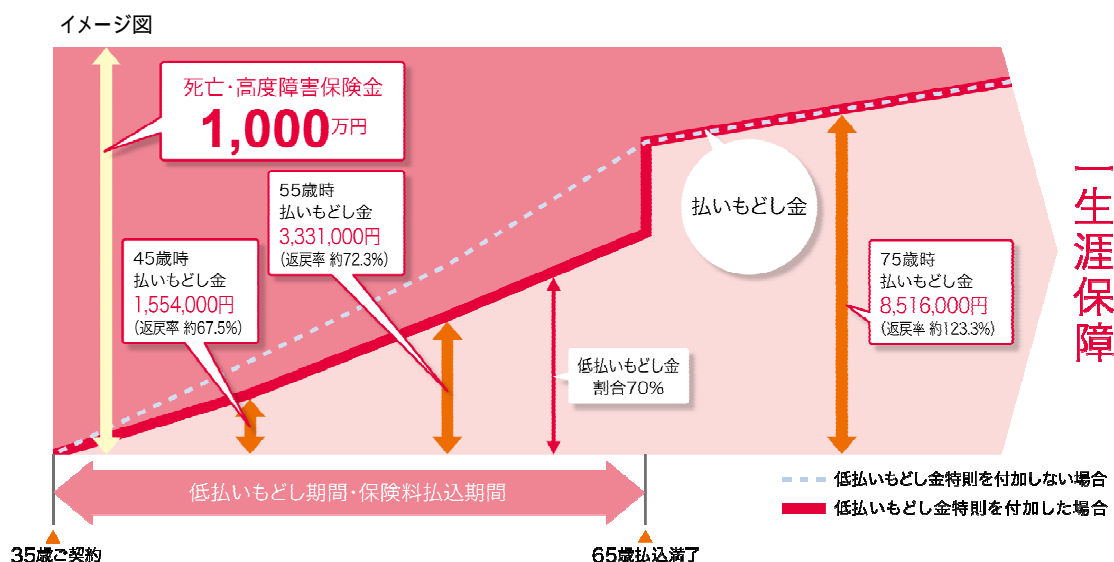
イメージ図

死亡・高度障害保険金
1,000万円

55歳時
払いもどし金
3,331,000円
(返戻率 約72.3%)

45歳時
払いもどし金
1,554,000円
(返戻率 約67.5%)

払いもどし金

75歳時
払いもどし金
8,516,000円
(返戻率 約123.3%)

一生涯保障

低払いもどし金
割合70%

低払いもどし期間・保険料払込期間

低払いもどし金特則を付加しない場合
低払いもどし金特則を付加した場合

35歳ご契約

65歳払込満了